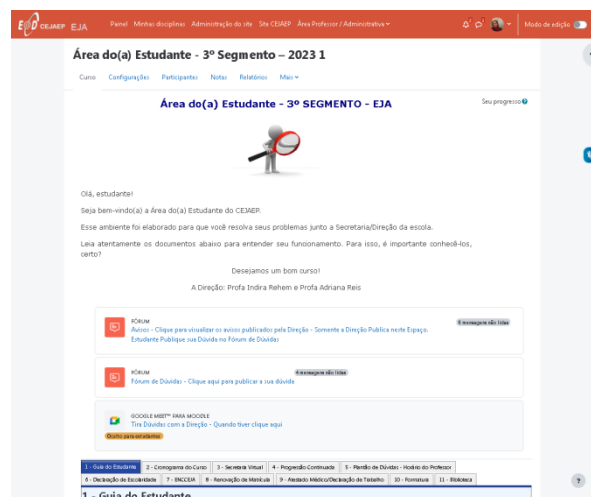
CEJAEP EJA Painel Minhas disciplinas Administração do site Site CEJAEP Área Professor / Administrativa

Modo de edição

Área do(a) Estudante - 3º Segmento – 2023 1

Curso Configurações Participantes Notas Relatórios Mais

Área do(a) Estudante - 3º SEGMENTO - EJA

Seu progresso

Olá, estudante!

Seja bem-vindo(a) à Área do(a) Estudante do CEJAEP.

Esse ambiente foi elaborado para que você resolva seus problemas junto a Secretaria/Direção da escola.

Leia atentamente os documentos abaixo para entender seu funcionamento. Para isso, é importante conhecê-los, certo?

Desejamos um bom curso!

A Direção: Profa Indira Rehem e Profa Adriana Reis

FÓRUM
Avisos - Clique para visualizar os avisos publicados pela Direção - Somente a Direção Publica neste Espaço. Estudante Publique sua Dúvida no Fórum de Dúvidas
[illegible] mensagens não lidas

FÓRUM
Fórum de Dúvidas - Clique aqui para publicar a sua dúvida
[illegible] mensagens não lidas

GOOGLE MEET™ PARA MOODLE
Tira Dúvidas com a Direção - Quando tiver clique aqui
Oculto para estudantes

1 - Guia do Estudante | 2 - Cronograma do Curso | 3 - Secretaria Virtual | 4 - Progressão Continuada | 5 - Plantão de Dúvidas - Horário do Professor
6 - Declaração de Escolaridade | 7 - ENCCEJA | 8 - Renovação de Matrícula | 9 - Atestado Médico/Declaração de Trabalho | 10 - Formatura | 11 - Biblioteca

1 - Guia do Estudante